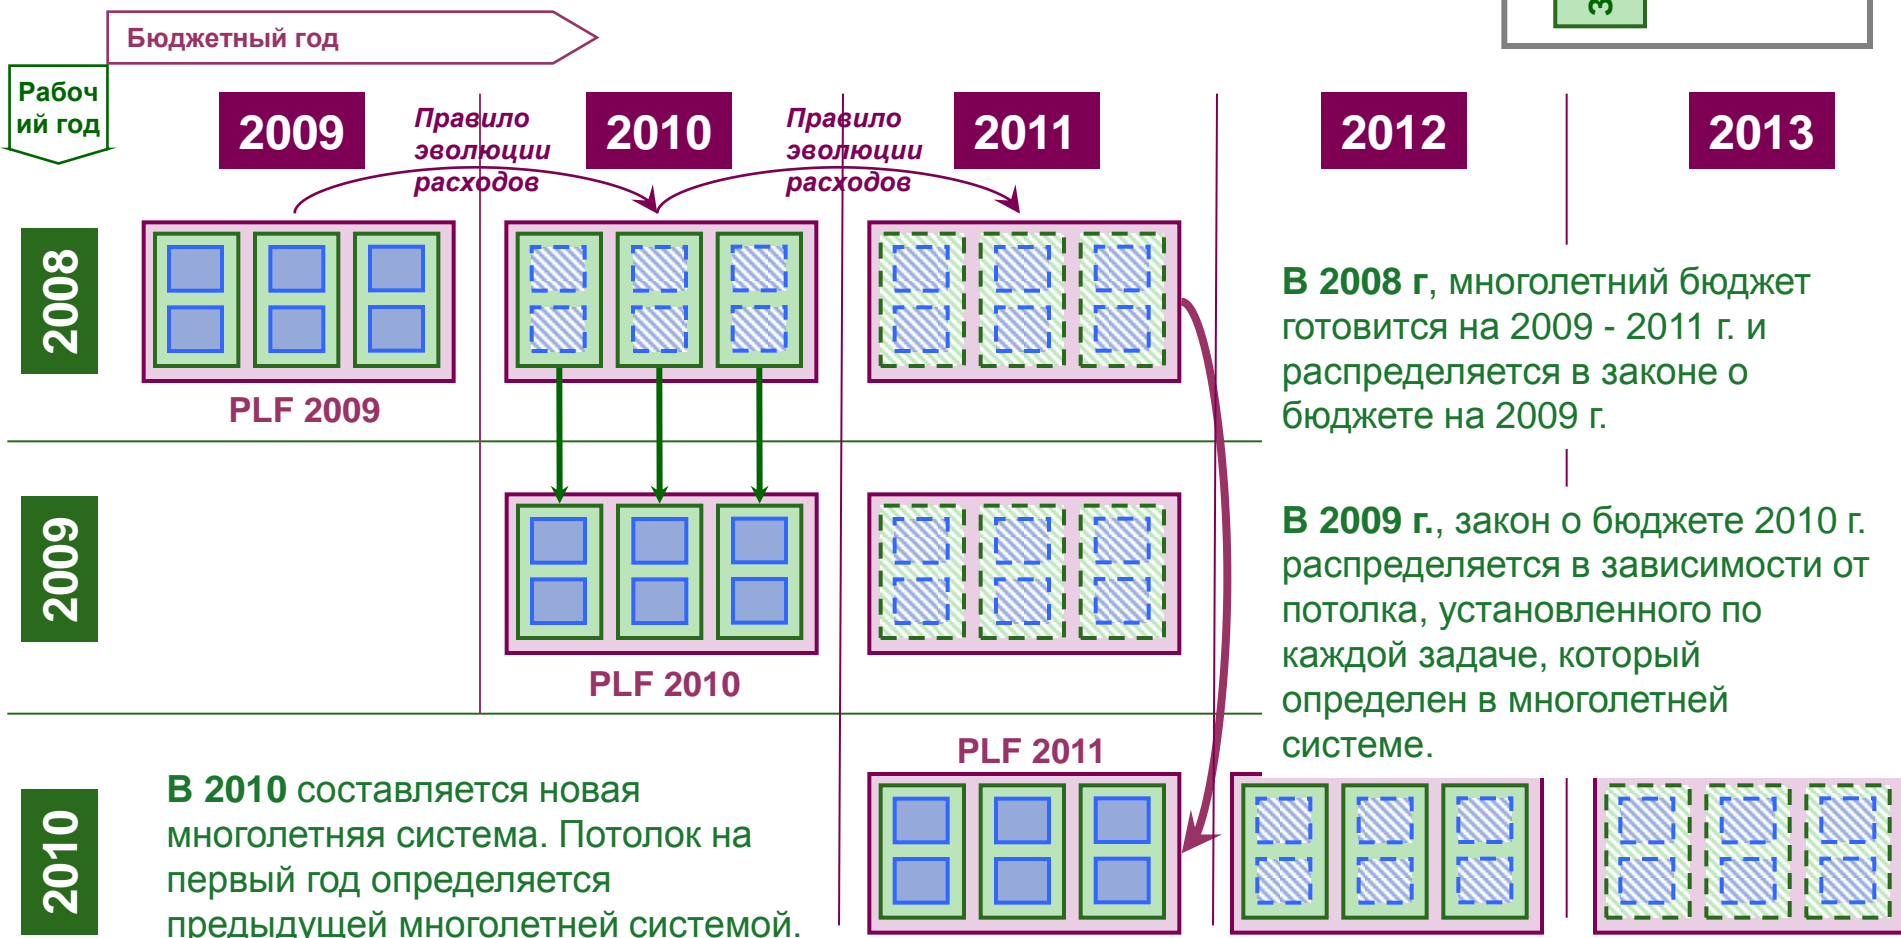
Бюджетный год

Рабочий год

2009

Правило эволюции расходов

2010

Правило эволюции расходов

2011

2012

2013

2008

PLF 2009

В 2008 г, многолетний бюджет готовится на 2009 - 2011 г. и распределяется в законе о бюджете на 2009 г.

2009

PLF 2010

В 2009 г., закон о бюджете 2010 г. распределяется в зависимости от потолка, установленного по каждой задаче, который определен в многолетней системе.

PLF 2011

2010

В 2010 составляется новая многолетняя система. Потолок на первый год определяется предыдущей многолетней системой.